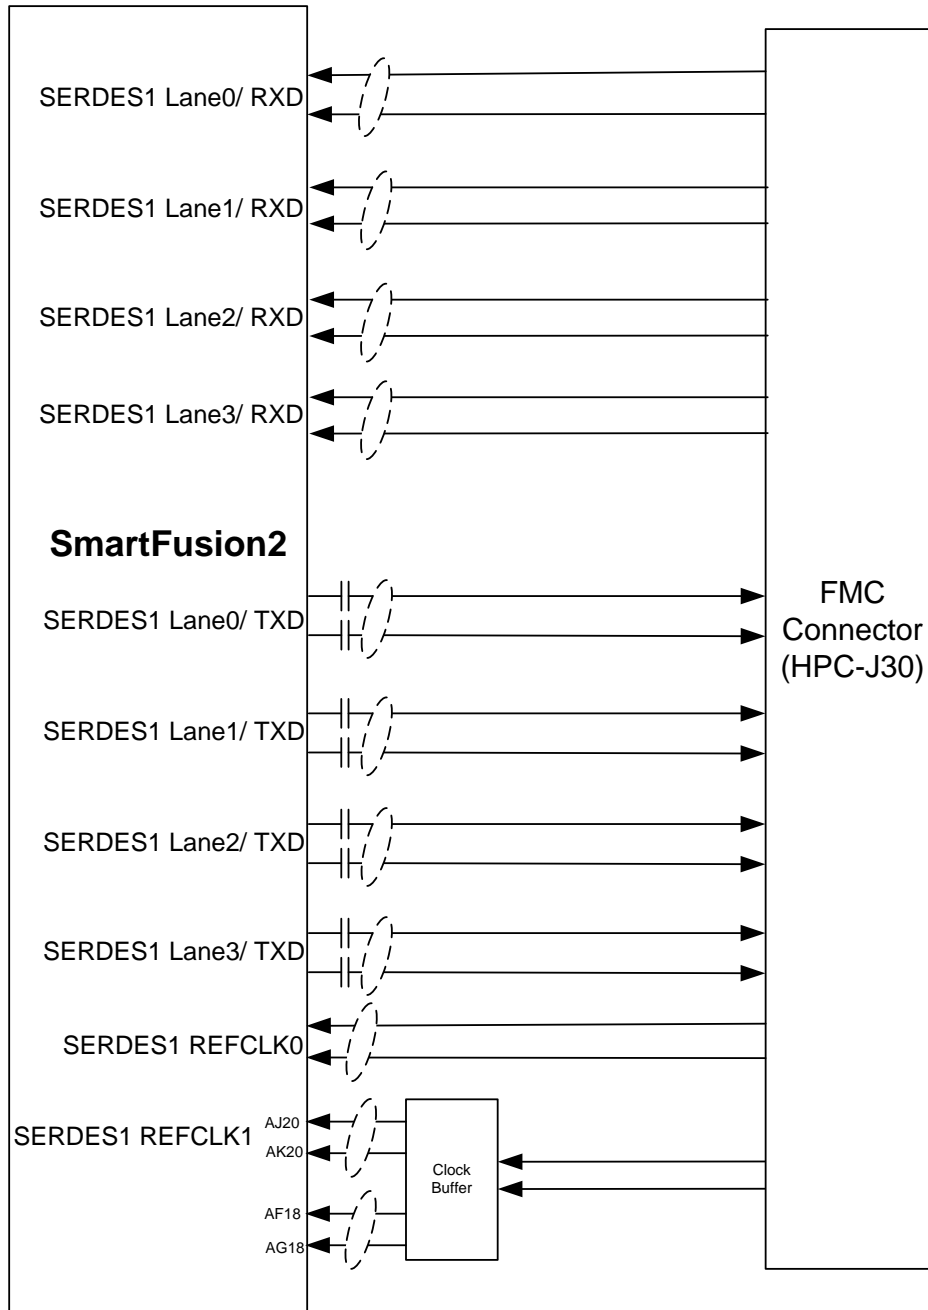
SERDES1 Lane0/ RXD

SERDES1 Lane1/ RXD

SERDES1 Lane2/ RXD

SERDES1 Lane3/ RXD

SmartFusion2

SERDES1 Lane0/ TXD

SERDES1 Lane1/ TXD

SERDES1 Lane2/ TXD

SERDES1 Lane3/ TXD

SERDES1 REFCLK0

SERDES1 REFCLK1

AJ20

AK20

AF18

AG18

Clock Buffer

FMC Connector (HPC-J30)